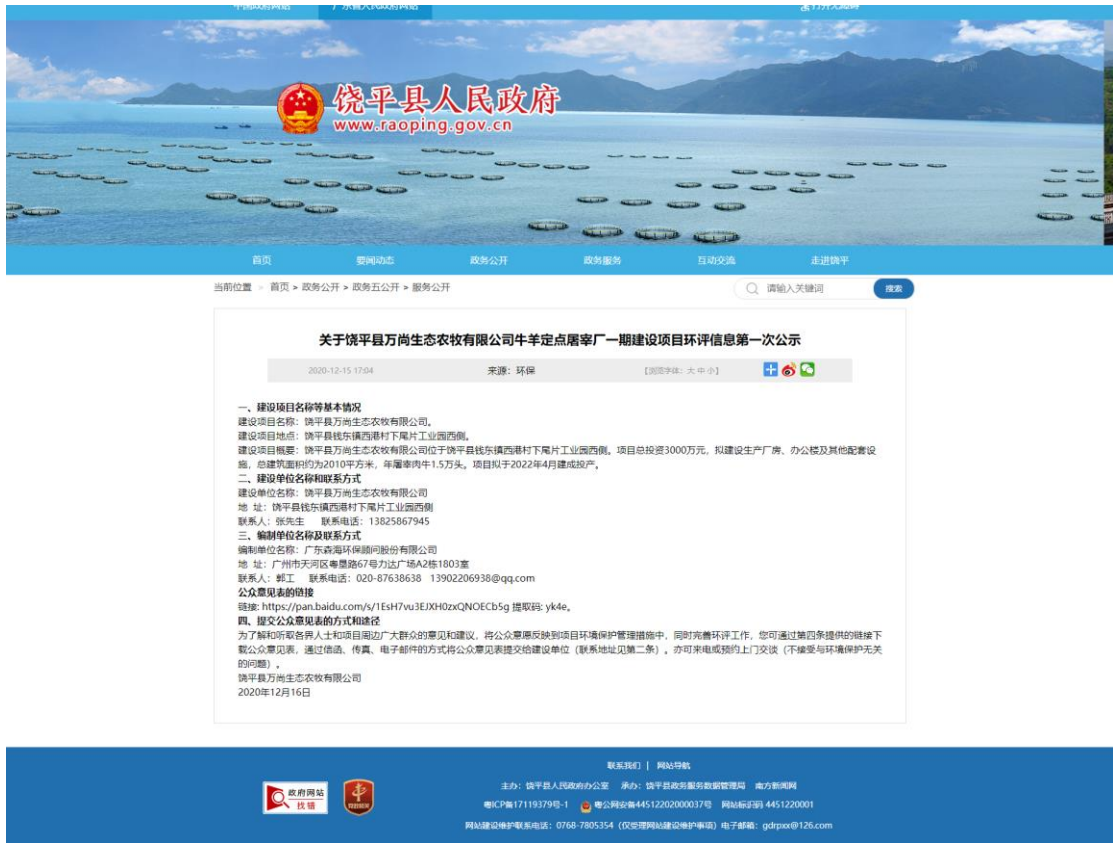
饶平县人民政府
www.raoping.gov.cn

首页　要闻动态　政务公开　政务服务　互动交流　走进饶平

当前位置 > 首页 > 政务公开 > 政务五公开 > 服务公开　请输入关键词　搜索

关于饶平县万尚生态农牧有限公司牛羊定点屠宰厂一期建设项目环评信息第一次公示

2020-12-15 17:04　来源：环保　【浏览字体：大 中 小】

一、建设项目名称等基本情况
建设项目名称：饶平县万尚生态农牧有限公司。
建设项目地点：饶平县钱东镇西港村下尾片工业园西侧。
建设项目概要：饶平县万尚生态农牧有限公司位于饶平县钱东镇西港村下尾片工业园西侧。项目总投资3000万元，拟建设生产厂房、办公楼及其他配套设施，总建筑面积约为2010平方米，年屠宰肉牛1.5万头。项目拟于2022年4月建成投产。
二、建设单位名称和联系方式
建设单位名称：饶平县万尚生态农牧有限公司
地 址：饶平县钱东镇西港村下尾片工业园西侧
联系人：张先生　联系电话：13825867945
三、编制单位名称及联系方式
编制单位名称：广东森海环保顾问股份有限公司
地 址：广州市天河区粤垦路67号力达广场A2栋1803室
联系人：郭工　联系电话：020-87638638　13902206938@qq.com
公众意见表的链接
链接: https://pan.baidu.com/s/1EsH7vu3EJXH0zxQNOECb5g 提取码: yk4e。
四、提交公众意见表的方式和途径
为了解和听取各界人士和项目周边广大群众的意见和建议，将公众意愿反映到项目环境保护管理措施中，同时完善环评工作，您可通过第四条提供的链接下载公众意见表，通过信函、传真、电子邮件的方式将公众意见表提交给建设单位（联系地址见第二条）。亦可来电或预约上门交谈（不接受与环境保护无关的问题）。
饶平县万尚生态农牧有限公司
2020年12月16日

联系我们 | 网站导航
主办：饶平县人民政府办公室　承办：饶平县政务服务数据管理局　南方新闻网
粤ICP备17119379号-1　粤公网安备44512202000037号　网站标识码 4451220001
网站建设维护联系电话：0768-7805354（仅受理网站建设维护事项）电子邮箱：gdrpxx@126.com
政府网站 找错